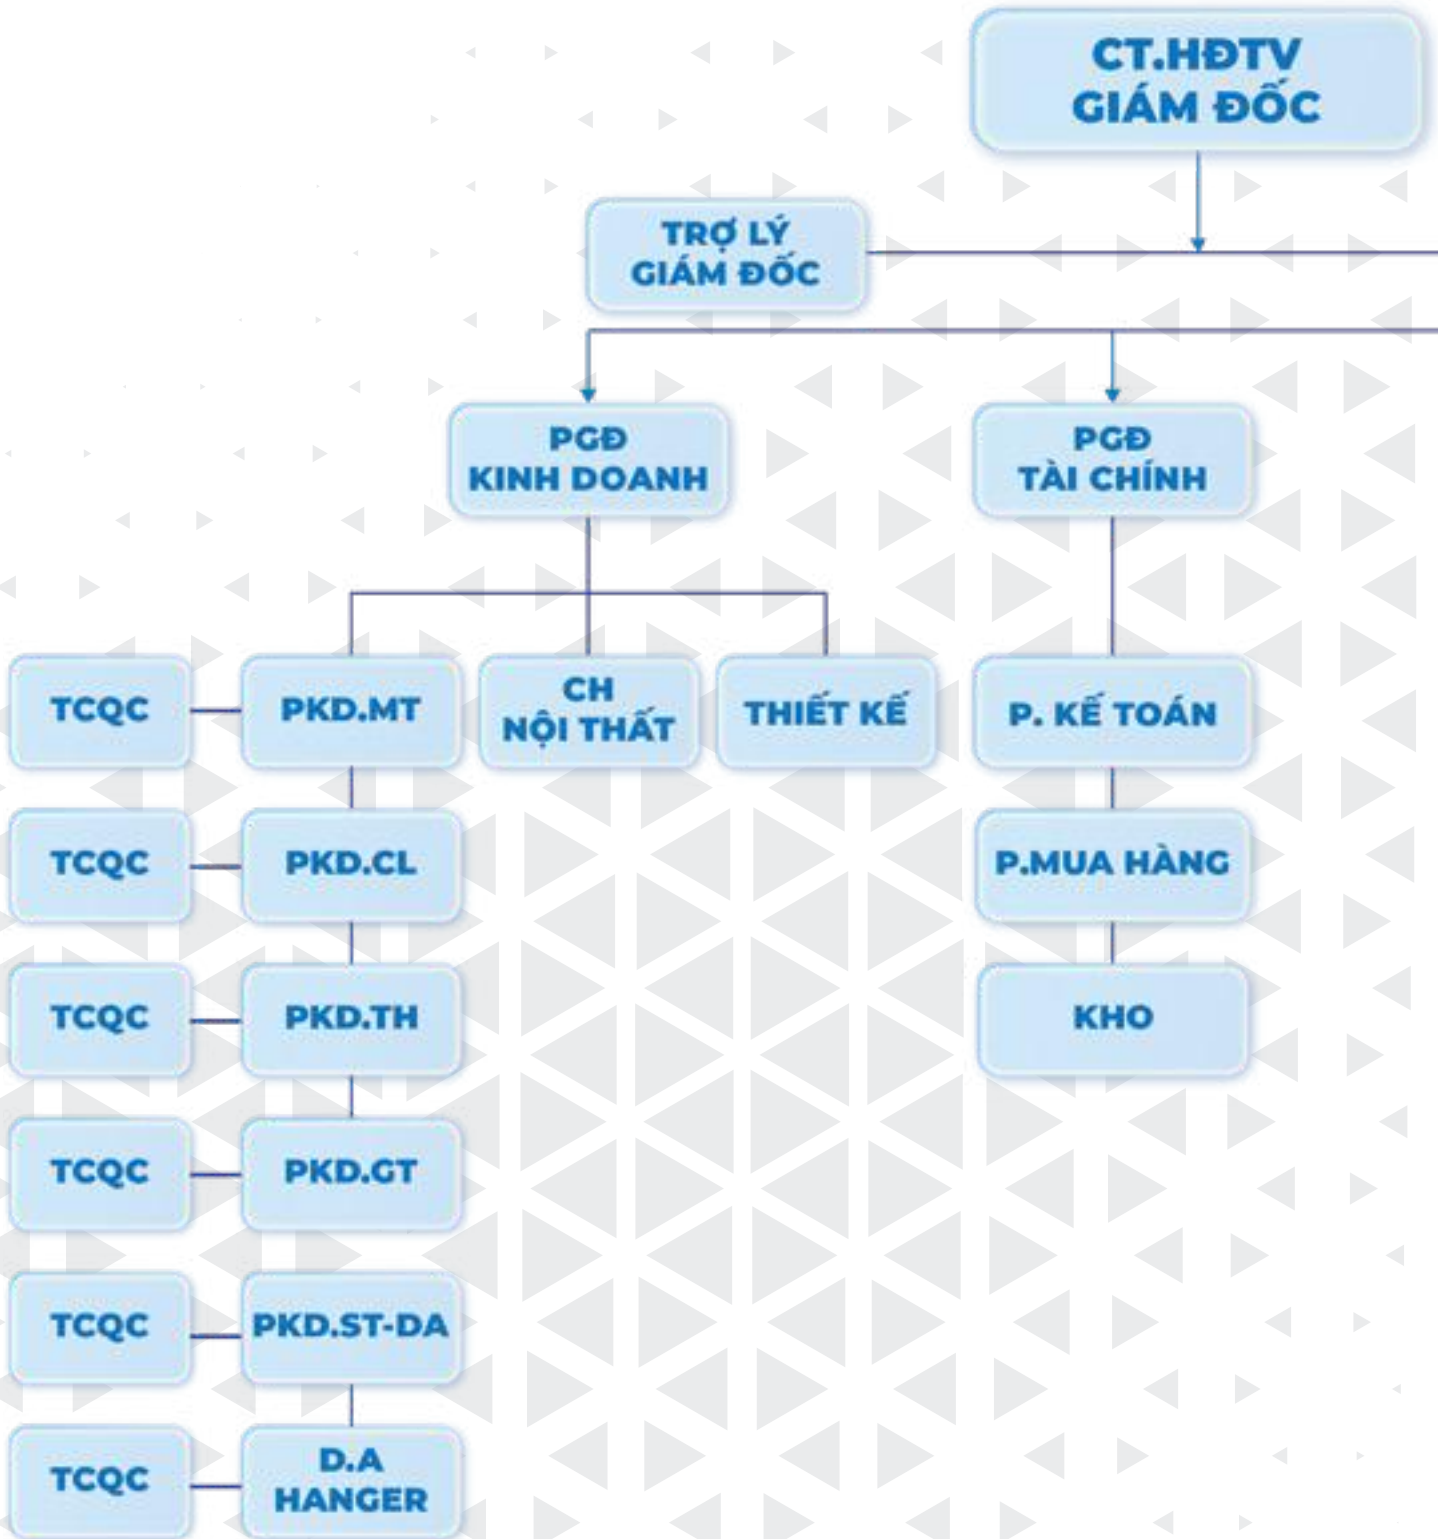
CT.HĐTV
GIÁM ĐỐC

TRỢ LÝ
GIÁM ĐỐC

PGĐ
KINH DOANH

PGĐ
TÀI CHÍNH

TCQC

PKD.MT

CH
NỘI THẤT

THIẾT KẾ

P. KẾ TOÁN

TCQC

PKD.CL

P.MUA HÀNG

TCQC

PKD.TH

KHO

TCQC

PKD.GT

TCQC

PKD.ST-DA

TCQC

D.A
HANGER